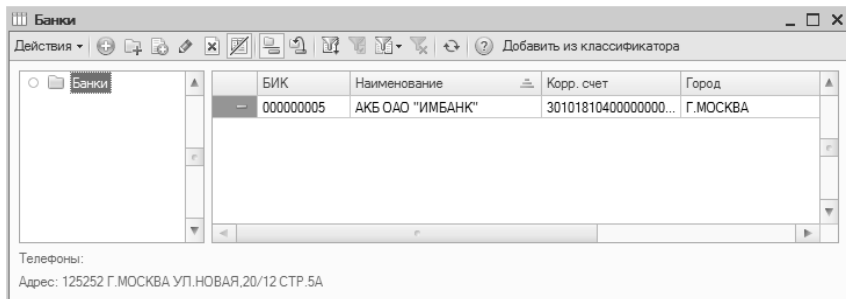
Банки

Действия ▾ Добавить из классификатора

Банки

| | БИК | Наименование | Корр. счет | Город |
|---|---|---|---|---|
| – | 000000005 | АКБ ОАО "ИМБАНК" | 30101810400000000... | Г.МОСКВА |

Телефоны:

Адрес: 125252 Г.МОСКВА УЛ.НОВАЯ,20/12 СТР.5А